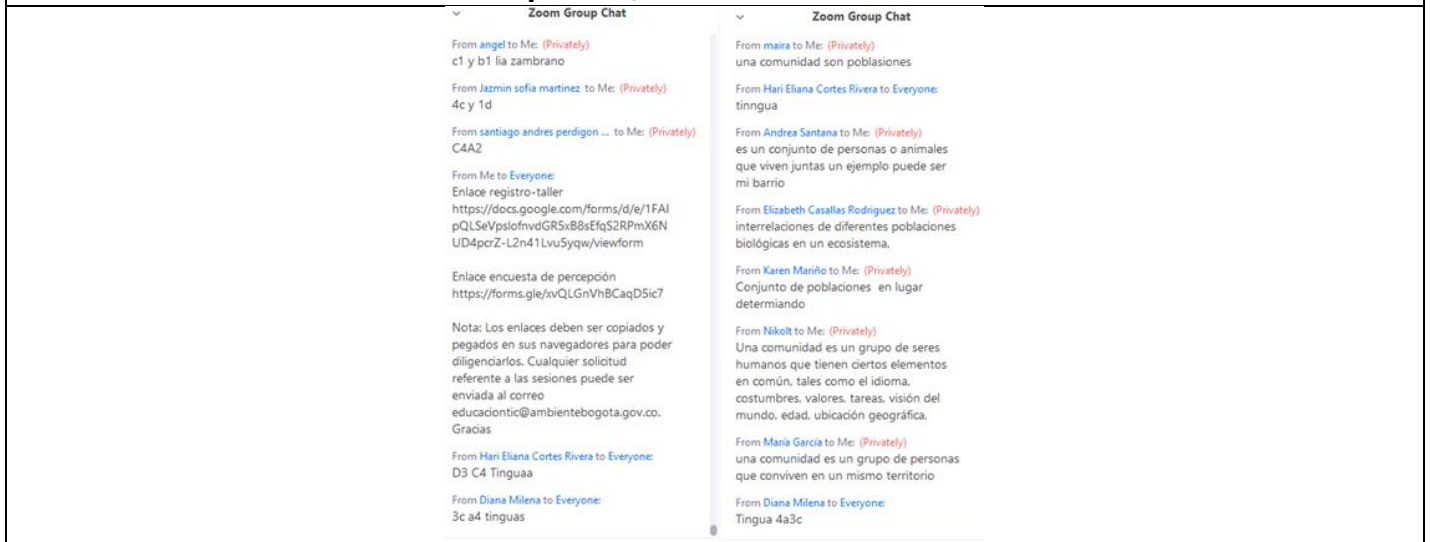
Zoom Group Chat

From angel to Me: (Privately)
c1 y b1 lia zambrano

From Jazmin sofia martinez to Me: (Privately)
4c y 1d

From santiago andres perdigon ... to Me: (Privately)
C4A2

From Me to Everyone:
Enlace registro-taller
https://docs.google.com/forms/d/e/1FAIpQLSeVpslofnvdGR5xB8sEfqS2RPmX6NUD4pcrZ-L2n41Lvu5yqw/viewform

Enlace encuesta de percepción
https://forms.gle/xvQLGnVhBCaqD5ic7

Nota: Los enlaces deben ser copiados y pegados en sus navegadores para poder diligenciarlos. Cualquier solicitud referente a las sesiones puede ser enviada al correo educaciontic@ambientebogota.gov.co. Gracias

From Hari Eliana Cortes Rivera to Everyone:
D3 C4 Tinguaa

From Diana Milena to Everyone:
3c a4 tinguas

Zoom Group Chat

From maira to Me: (Privately)
una comunidad son poblaciones

From Hari Eliana Cortes Rivera to Everyone:
tinngua

From Andrea Santana to Me: (Privately)
es un conjunto de personas o animales que viven juntas un ejemplo puede ser mi barrio

From Elizabeth Casallas Rodriguez to Me: (Privately)
interrelaciones de diferentes poblaciones biológicas en un ecosistema,

From Karen Mariño to Me: (Privately)
Conjunto de poblaciones en lugar determiando

From Nikolt to Me: (Privately)
Una comunidad es un grupo de seres humanos que tienen ciertos elementos en común, tales como el idioma, costumbres, valores, tareas, visión del mundo, edad, ubicación geográfica.

From María García to Me: (Privately)
una comunidad es un grupo de personas que conviven en un mismo territorio

From Diana Milena to Everyone:
Tingua 4a3c